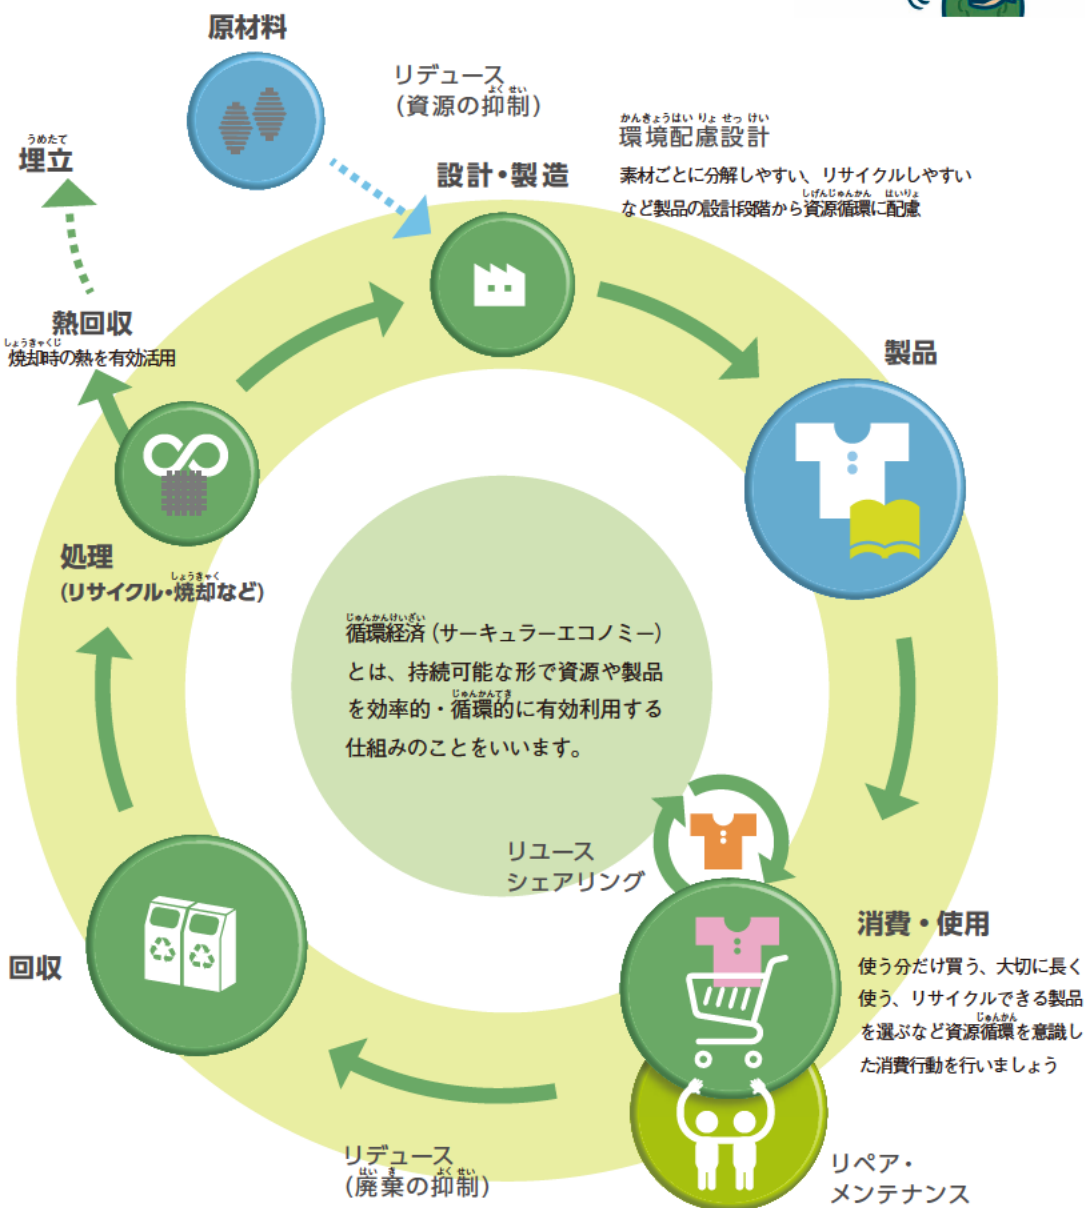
原材料

リデュース
(資源の抑制)

環境配慮設計
素材ごとに分解しやすい、リサイクルしやすいなど製品の設計段階から資源循環に配慮

埋立

設計・製造

熱回収
焼却時の熱を有効活用

製品

処理
(リサイクル・焼却など)

循環経済(サーキュラーエコノミー)とは、持続可能な形で資源や製品を効率的・循環的に有効利用する仕組みのことをいいます。

リユース
シェアリング

消費・使用
使う分だけ買う、大切に長く使う、リサイクルできる製品を選ぶなど資源循環を意識した消費行動を行いましょう

回収

リデュース
(廃棄の抑制)

リペア・
メンテナンス